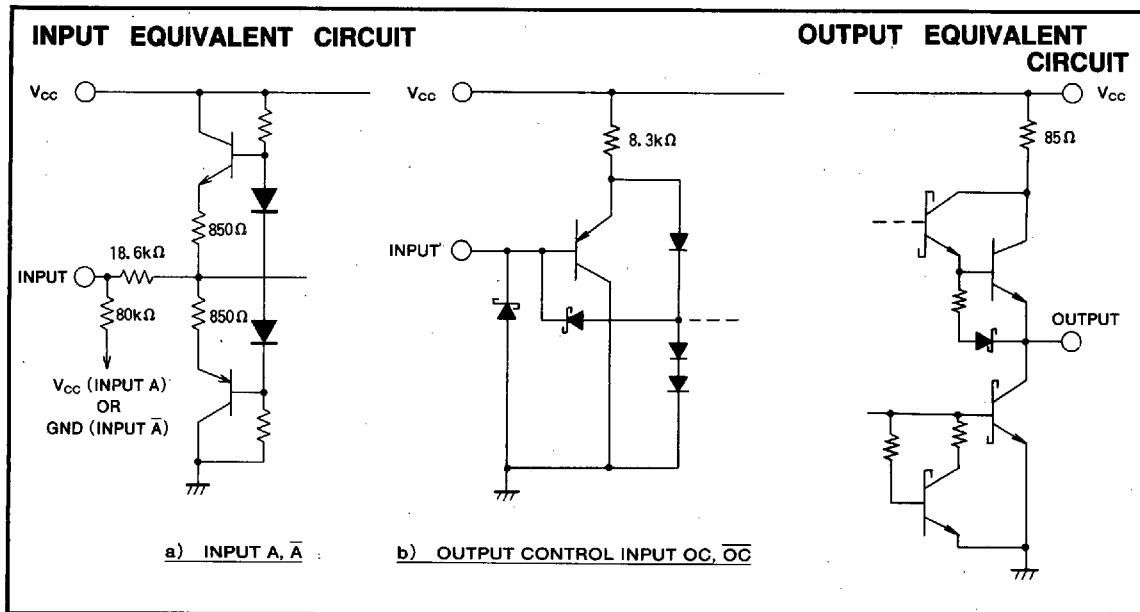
INPUT EQUIVALENT CIRCUIT

$V_{CC}$

18.6kΩ

INPUT

80kΩ

850Ω

850Ω

$V_{CC}$ (INPUT A) OR GND (INPUT $\overline{A}$)

a) INPUT A, $\overline{A}$

$V_{CC}$

8.3kΩ

INPUT

b) OUTPUT CONTROL INPUT OC, $\overline{OC}$

OUTPUT EQUIVALENT CIRCUIT

$V_{CC}$

85Ω

OUTPUT